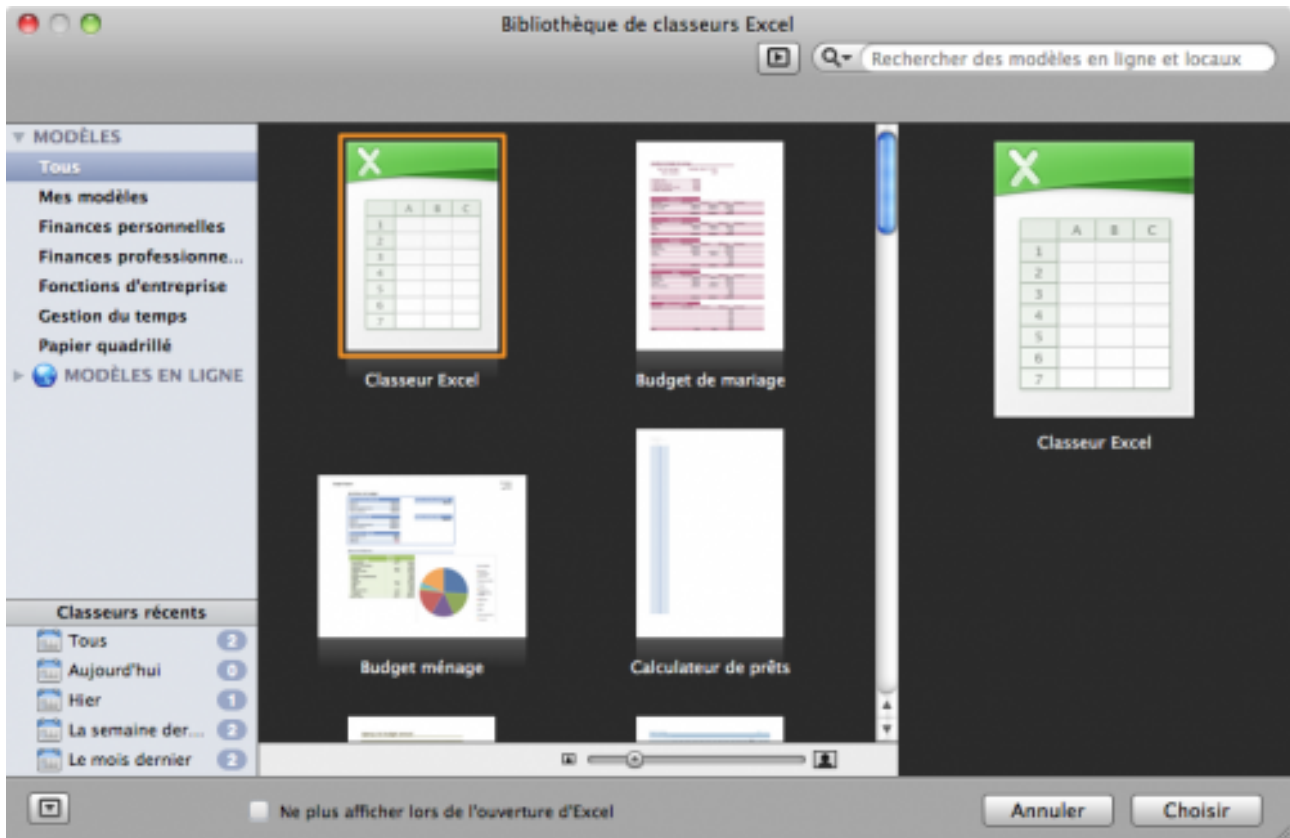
Bibliothèque de classeurs Excel

Rechercher des modèles en ligne et locaux

MODÈLES
Tous
Mes modèles
Finances personnelles
Finances professionne...
Fonctions d'entreprise
Gestion du temps
Papier quadrillé
MODÈLES EN LIGNE

Classeurs récents
Tous 2
Aujourd'hui 0
Hier 1
La semaine der... 2
Le mois dernier 2

| | A | B | C |
|---|---|---|---|
| 1 | | | |
| 2 | | | |
| 3 | | | |
| 4 | | | |
| 5 | | | |
| 6 | | | |
| 7 | | | |

Classeur Excel

Budget de mariage

Budget ménage

Calculateur de prêts

| | A | B | C |
|---|---|---|---|
| 1 | | | |
| 2 | | | |
| 3 | | | |
| 4 | | | |
| 5 | | | |
| 6 | | | |
| 7 | | | |

Classeur Excel

Ne plus afficher lors de l'ouverture d'Excel

Annuler

Choisir